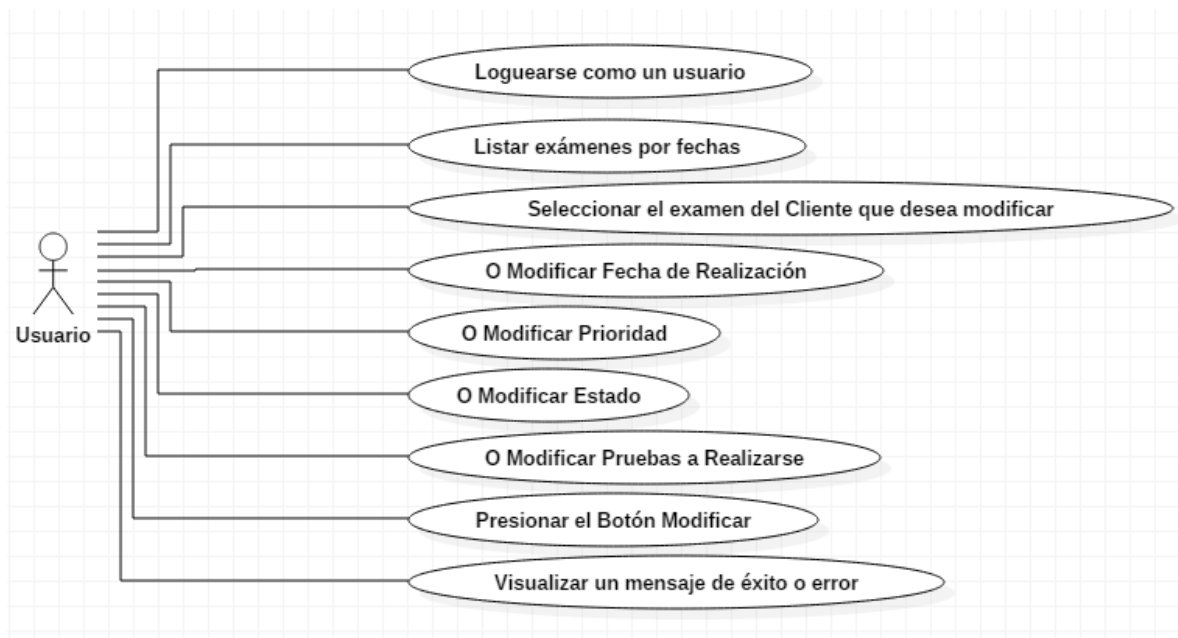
Usuario

Loguearse como un usuario

Listar exámenes por fechas

Seleccionar el examen del Cliente que desea modificar

O Modificar Fecha de Realización

O Modificar Prioridad

O Modificar Estado

O Modificar Pruebas a Realizarse

Presionar el Botón Modificar

Visualizar un mensaje de éxito o error